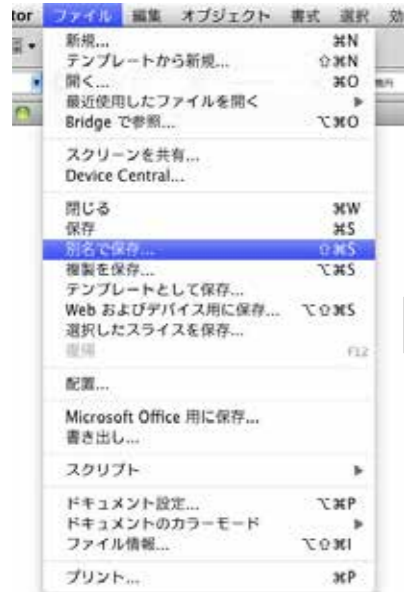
tor ファイル 編集 オブジェクト 書式 選択 効

新規... ⌘N
テンプレートから新規... ⇧⌘N
開く... ⌘O
最近使用したファイルを開く ▶
Bridge で参照... ⌥⌘O

スクリーンを共有...
Device Central...

閉じる ⌘W
保存 ⌘S
別名で保存... ⇧⌘S
複製を保存... ⌥⌘S
テンプレートとして保存...
Web およびデバイス用に保存... ⌥⇧⌘S
選択したスライスを保存...
復帰 F12

配置...

Microsoft Office 用に保存...
書き出し...

スクリプト ▶

ドキュメント設定... ⌥⌘P
ドキュメントのカラーモード ▶
ファイル情報... ⌥⇧⌘I

プリント... ⌘P